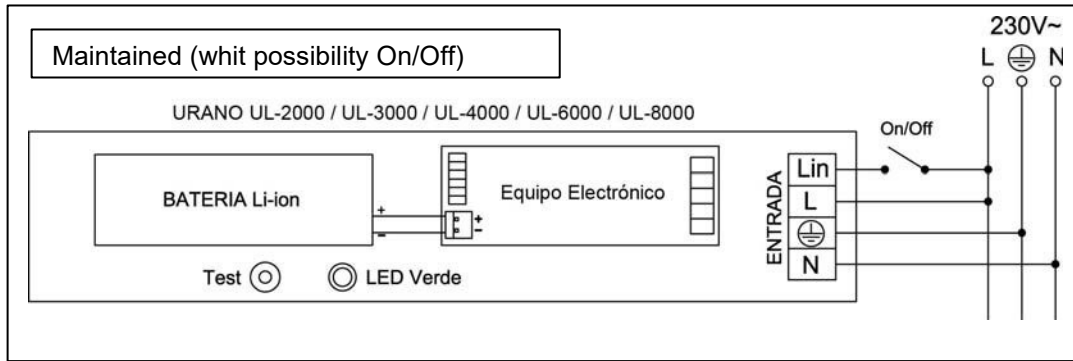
Maintained (whit possibility On/Off)

230V~

L ⏚ N

URANO UL-2000 / UL-3000 / UL-4000 / UL-6000 / UL-8000

On/Off

BATERIA Li-ion

+

-

+

-

Equipo Electrónico

ENTRADA

Lin

L

⏚

N

Test

LED Verde